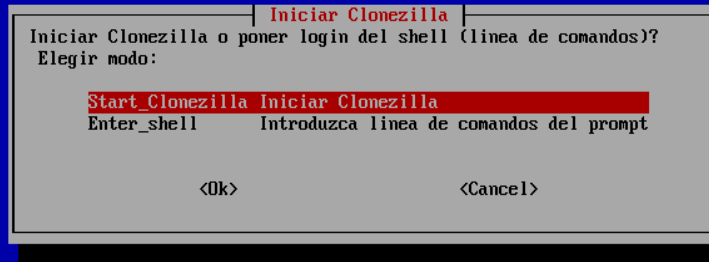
Iniciar Clonezilla

Iniciar Clonezilla o poner login del shell (linea de comandos)?
Elegir modo:

Start_Clonezilla Iniciar Clonezilla
Enter_shell Introduzca linea de comandos del prompt

<Ok> <Cancel>